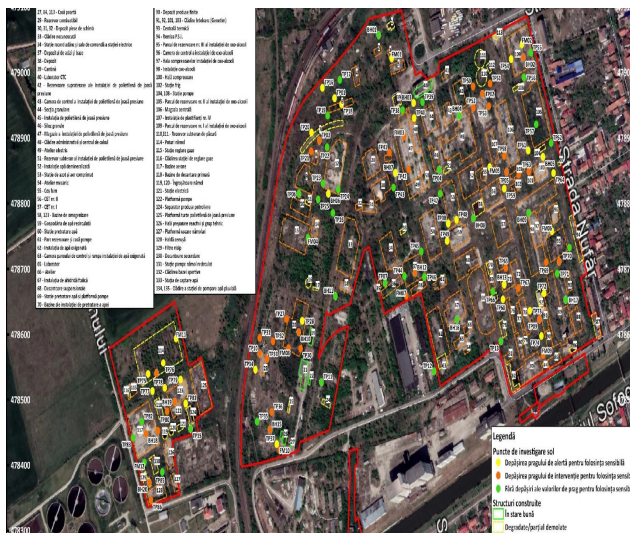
27, 84, 113 - Casă poartă
28 - Rezervor combustibil
30, 31, 32 - Depozit piese de schimb
33 - Clădire neconsacrată
34 - Stație reconciliere și sala de comandă a stației electrice
37 - Depozit de acid și baze
39 - Depozit
39 - Cantină
40 - Laborator CTC
41 - Rezervoare supraterane de instalație de polietilenă de joasă presiune
43 - Camera de control a instalației de joasă presiune
44 - Secția granulare
45 - Instalația de polietilenă de joasă presiune
46 - Siloz granule
47 - Magazie a instalației de polietilenă de joasă presiune
49 - Clădire administrativă și centrală de calcul
50 - Atelier electric
51 - Rezervoare subterane al instalației de polietilenă de joasă presiune
52 - Instalație apă demineralizată
53 - Stație de azot și aer comprimat
54 - Atelier mecanic
55 - Cos fum
56 - CET nr. II
57 - CET nr. I
58, 113 - Bazine de omogenizare
59 - Gospodărie de apă recirculată
60 - Stație preîncălzire apă
62 - Post rezervoare și casă pompe
64 - Instalație de apă răcire
68 - Camera generală de control și comanda instalației de apă potabilă
69 - Laborator
70 - Atelier
77 - Instalație de alimentare
80 - Decontaminare dispecerat
89 - Stație pretratare apă și platformă pompe
70 - Bazine de instalație de pretratare a apei
90 - Depozit produse finite
91, 92, 101, 103 - Clădire birouri
93 - Centrală termică
94 - Rampa P.S.I.
95 - Parcul de rezervoare nr. III al instalației de oxo-alcool
96 - Camera de control a instalației de oxo-alcool
97 - Hala compresoarelor instalației de oxo-alcool
98 - Instalație oxo-alcool
100 - Hală compresoare
102 - Secție frig
104, 106 - Stație pompe
105 - Parcul de rezervoare nr. II al instalației de oxo-alcool
106 - Magazia centrală
107 - Instalația de plastifianți nr. III
109 - Parcul de rezervoare nr. II al instalației de oxo-alcool
110, 111 - Rezervoare subterane de alcool
114 - Poarta rutieră
115 - Stație reglare gaze
116 - Clădirea stației de reglare gaze
117 - Bazine serviciu
118 - Bazine de decantare primară
119, 120 - Tăiere/fracție rațional
121 - Stație electrică
122 - Platformă pompe
124 - Separator produse petroliere
125 - Platformă tranzit polietilenă de joasă presiune
126 - Hală preparare materii prime
127 - Platformă vasare materiale
128 - Instalație
129 - Filtre nisip
130 - Decantoare secundare
131 - Stație pompe nămol recirculat
132 - Clădire bazin sportiv
133 - Stație de captare apă
134, 135 - Clădire a stației de pompare apă pluvială
479000
478900
478800
478700
478600
478500
478400
Strada Mulăr
Str. Sofor
Legendă
Puncte de investigare sol
Depășirea pragului de alertă pentru folosința sensibilă
Depășirea pragului de intervenție pentru folosința sensibilă
Fără depășiri ale valorilor de prag pentru folosința sensibilă
Structuri construite
În stare bună
Degradate/parțial demolate